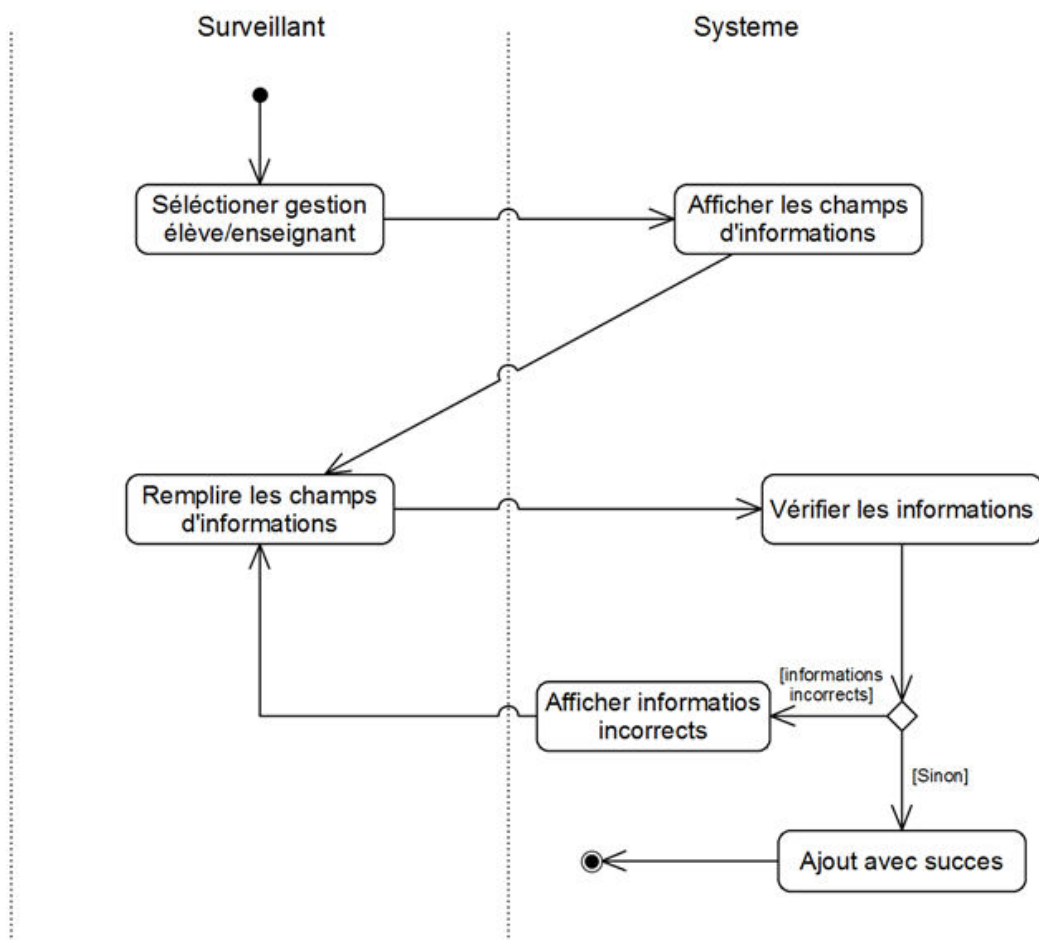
Surveillant

Systeme

Séléctioner gestion élève/enseignant

Afficher les champs d'informations

Remplire les champs d'informations

Vérifier les informations

[informations incorrects]

Afficher informatios incorrects

[Sinon]

Ajout avec succes